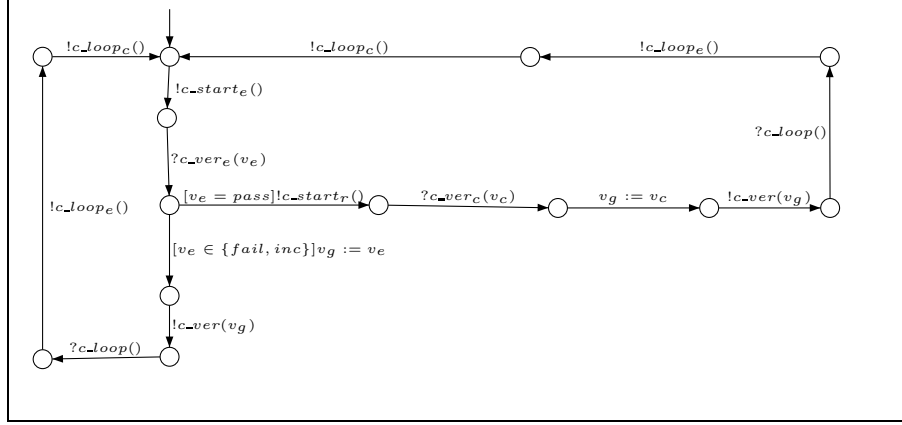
$!c\_loop_c()$

$!c\_loop_c()$

$!c\_loop_e()$

$!c\_start_e()$

$?c\_ver_e(v_e)$

$?c\_loop()$

$!c\_loop_e()$

$[v_e = pass]!c\_start_r()$

$?c\_ver_c(v_c)$

$v_g := v_c$

$!c\_ver(v_g)$

$[v_e \in \{fail, inc\}]v_g := v_e$

$!c\_ver(v_g)$

$?c\_loop()$